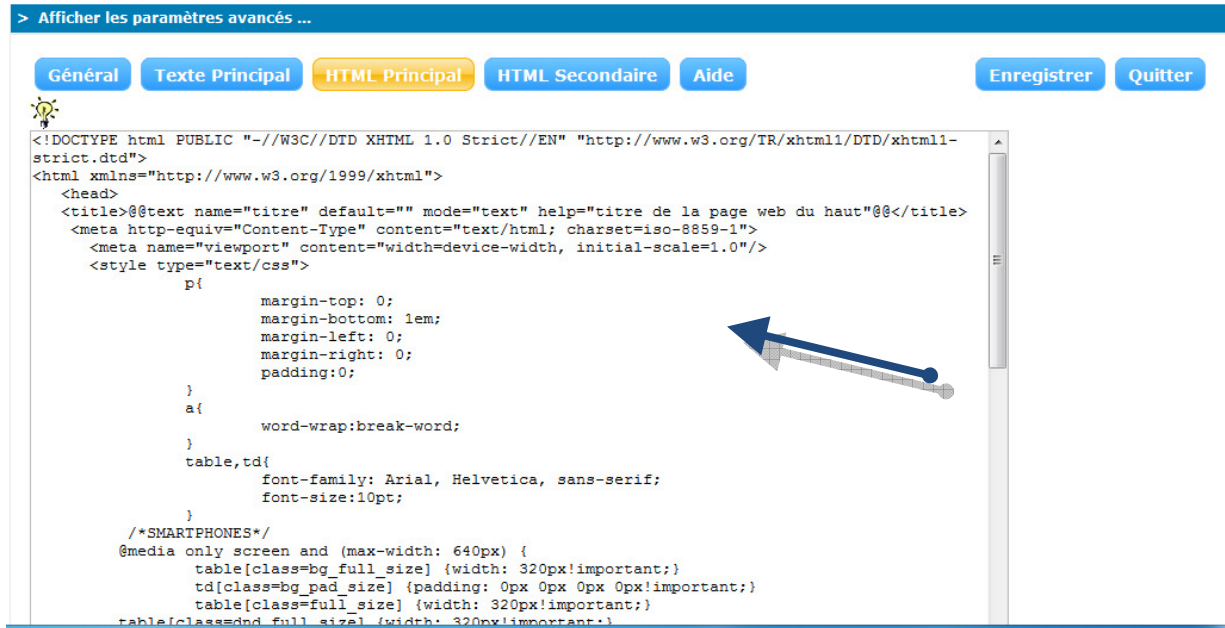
> Afficher les paramètres avancés ...

Général Texte Principal HTML Principal HTML Secondaire Aide

Enregistrer Quitter

<!DOCTYPE html PUBLIC "-//W3C//DTD XHTML 1.0 Strict//EN" "http://www.w3.org/TR/xhtml1/DTD/xhtml1-strict.dtd">
<html xmlns="http://www.w3.org/1999/xhtml">
<head>
<title>@@text name="titre" default="" mode="text" help="titre de la page web du haut"@@</title>
<meta http-equiv="Content-Type" content="text/html; charset=iso-8859-1">
<meta name="viewport" content="width=device-width, initial-scale=1.0"/>
<style type="text/css">
p{
margin-top: 0;
margin-bottom: 1em;
margin-left: 0;
margin-right: 0;
padding:0;
}
a{
word-wrap:break-word;
}
table,td{
font-family: Arial, Helvetica, sans-serif;
font-size:10pt;
}
/*SMARTPHONES*/
@media only screen and (max-width: 640px) {
table[class=bg_full_size] {width: 320px!important;}
td[class=bg_pad_size] {padding: 0px 0px 0px 0px!important;}
table[class=full_size] {width: 320px!important;}
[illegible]